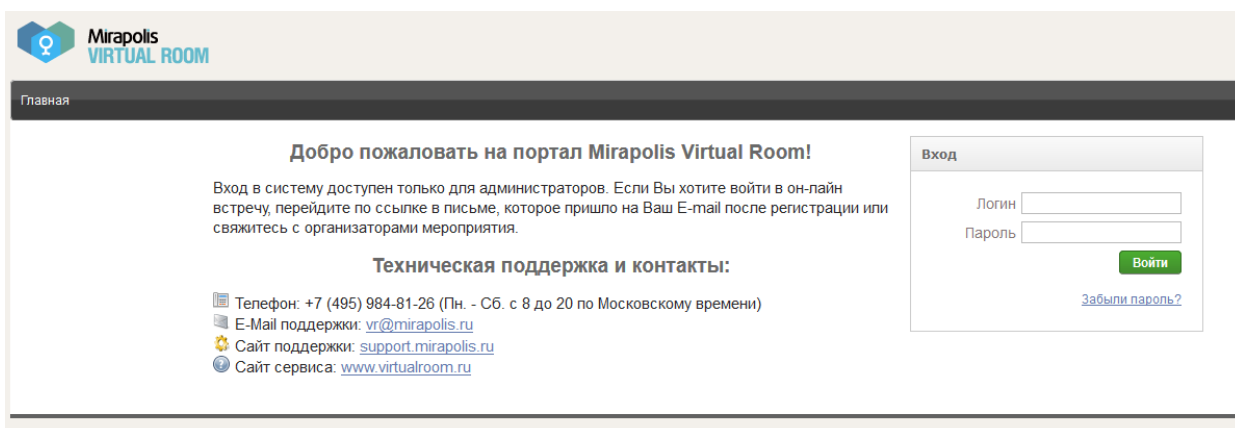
Mirapolis
VIRTUAL ROOM

Главная

Добро пожаловать на портал Mirapolis Virtual Room!

Вход в систему доступен только для администраторов. Если Вы хотите войти в он-лайн встречу, перейдите по ссылке в письме, которое пришло на Ваш E-mail после регистрации или свяжитесь с организаторами мероприятия.

Техническая поддержка и контакты:

Телефон: +7 (495) 984-81-26 (Пн. - Сб. с 8 до 20 по Московскому времени)
E-Mail поддержки: vr@mirapolis.ru
Сайт поддержки: support.mirapolis.ru
Сайт сервиса: www.virtualroom.ru

Вход

Логин
Пароль
Войти
Забыли пароль?